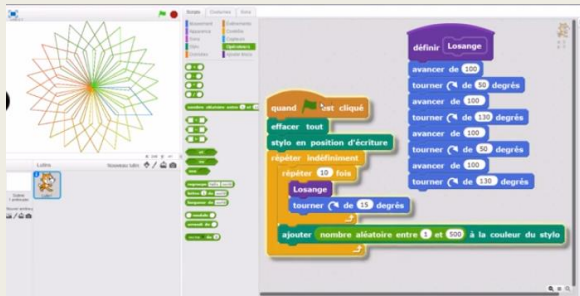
Scripts Costumes Sons

Mouvement
Apparence
Sons
Stylo
Données
Événements
Contrôle
Capteurs
Opérateurs
Ajouter blocs

nombre aléatoire entre 1 et 10

Lutins
Nouveau lutin

Scène
1 arrière-plan

Nouvel arrière-plan

Sprite1

regroupe hello world
lettre 1 de world
longueur de world

modulo
arrondi de
racine de 9

définir Losange
avancer de 100
tourner de 50 degrés
avancer de 100
tourner de 130 degrés
avancer de 100
tourner de 50 degrés
avancer de 100
tourner de 130 degrés

quand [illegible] est cliqué
effacer tout
stylo en position d'écriture
répéter indéfiniment
répéter 10 fois
Losange
tourner de 15 degrés
ajouter nombre aléatoire entre 1 et 500 à la couleur du stylo